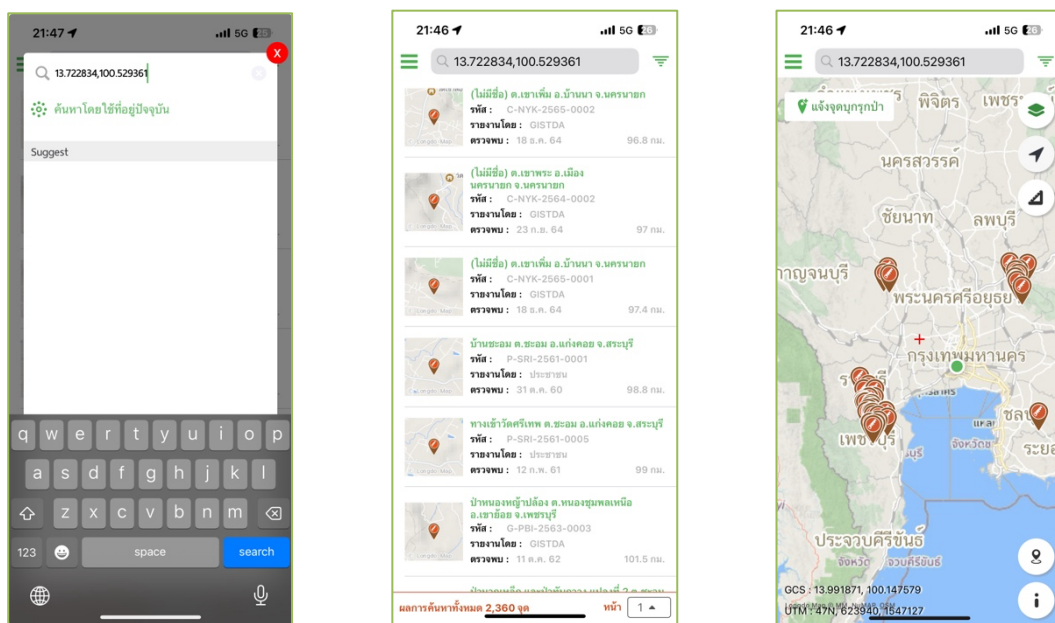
21:47
5G 26
X
13.722834,100.529361
ค้นหาโดยใช้ที่อยู่ปัจจุบัน
Suggest
q w e r t y u i o p
a s d f g h j k l
z x c v b n m
123
space
search

21:46
5G 26
13.722834,100.529361
(ไม่มีชื่อ) ต.เขาเพิ่ม อ.บ้านนา จ.นครนายก
รหัส : C-NYK-2565-0002
รายงานโดย : GISTDA
ตรวจพบ : 18 ธ.ค. 64
96.8 กม.
(ไม่มีชื่อ) ต.เขาพระ อ.เมือง นครนายก จ.นครนายก
รหัส : C-NYK-2564-0002
รายงานโดย : GISTDA
ตรวจพบ : 23 ก.ย. 64
97 กม.
(ไม่มีชื่อ) ต.เขาเพิ่ม อ.บ้านนา จ.นครนายก
รหัส : C-NYK-2565-0001
รายงานโดย : GISTDA
ตรวจพบ : 18 ธ.ค. 64
97.4 กม.
บ้านชะอม ต.ชะอม อ.แก่งคอย จ.สระบุรี
รหัส : P-SRI-2561-0001
รายงานโดย : ประชาชน
ตรวจพบ : 31 ต.ค. 60
98.8 กม.
ทางเข้าวัดศรีเทพ ต.ชะอม อ.แก่งคอย จ.สระบุรี
รหัส : P-SRI-2561-0005
รายงานโดย : ประชาชน
ตรวจพบ : 12 ก.พ. 61
99 กม.
ป่าหนองหญ้าปล้อง ต.หนองชุมพลเหนือ อ.เขาย้อย จ.เพชรบุรี
รหัส : G-PBI-2563-0003
รายงานโดย : GISTDA
ตรวจพบ : 11 ต.ค. 62
101.5 กม.
ผลการค้นหาทั้งหมด 2,360 จุด
หน้า 1

21:46
5G 26
13.722834,100.529361
แจ้งจุดบุกรุกป่า
พิจิตร
เพชร
นครสวรรค์
ชัยนาท
ลพบุรี
กาญจนบุรี
พระนครศรีอยุธยา
กรุงเทพมหานคร
ชล
ระย
เพชรบุรี
ประจวบคีรีขันธ์
GCS : 13.991871, 100.147579
UTM : 47N, 623940, 1547127